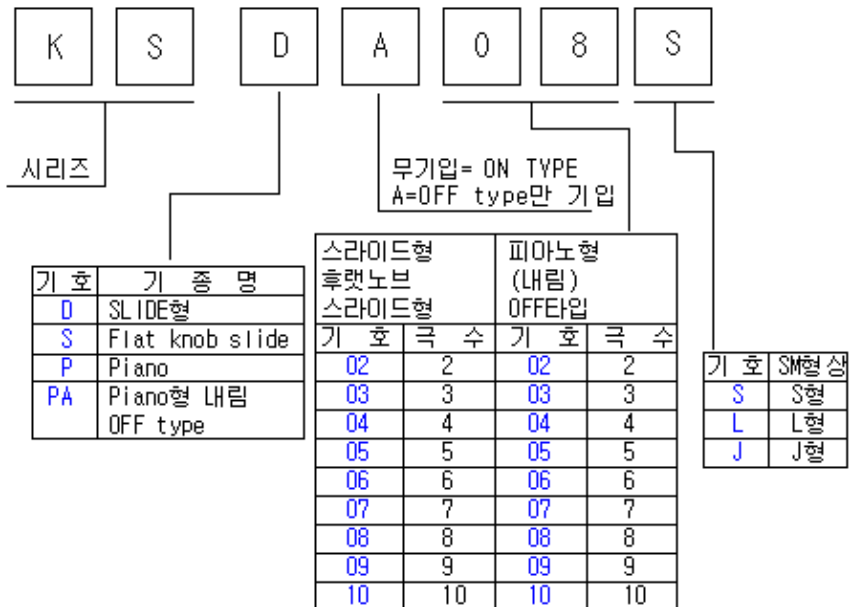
K S D A 0 8 S

시리즈

무기입= ON TYPE
A=OFF type만 기입

| 기 호 | 기 종 명 |
|---|---|
| D | SLIDE형 |
| S | Flat knob slide |
| P | Piano |
| PA | Piano형 내림 OFF type |

| 스라이드형 후랫노브 스라이드형 | | 피아노형 (내림) OFF타입 | |
|---|---|---|---|
| 기 호 | 극 수 | 기 호 | 극 수 |
| 02 | 2 | 02 | 2 |
| 03 | 3 | 03 | 3 |
| 04 | 4 | 04 | 4 |
| 05 | 5 | 05 | 5 |
| 06 | 6 | 06 | 6 |
| 07 | 7 | 07 | 7 |
| 08 | 8 | 08 | 8 |
| 09 | 9 | 09 | 9 |
| 10 | 10 | 10 | 10 |

| 기 호 | SM형상 |
|---|---|
| S | S형 |
| L | L형 |
| J | J형 |